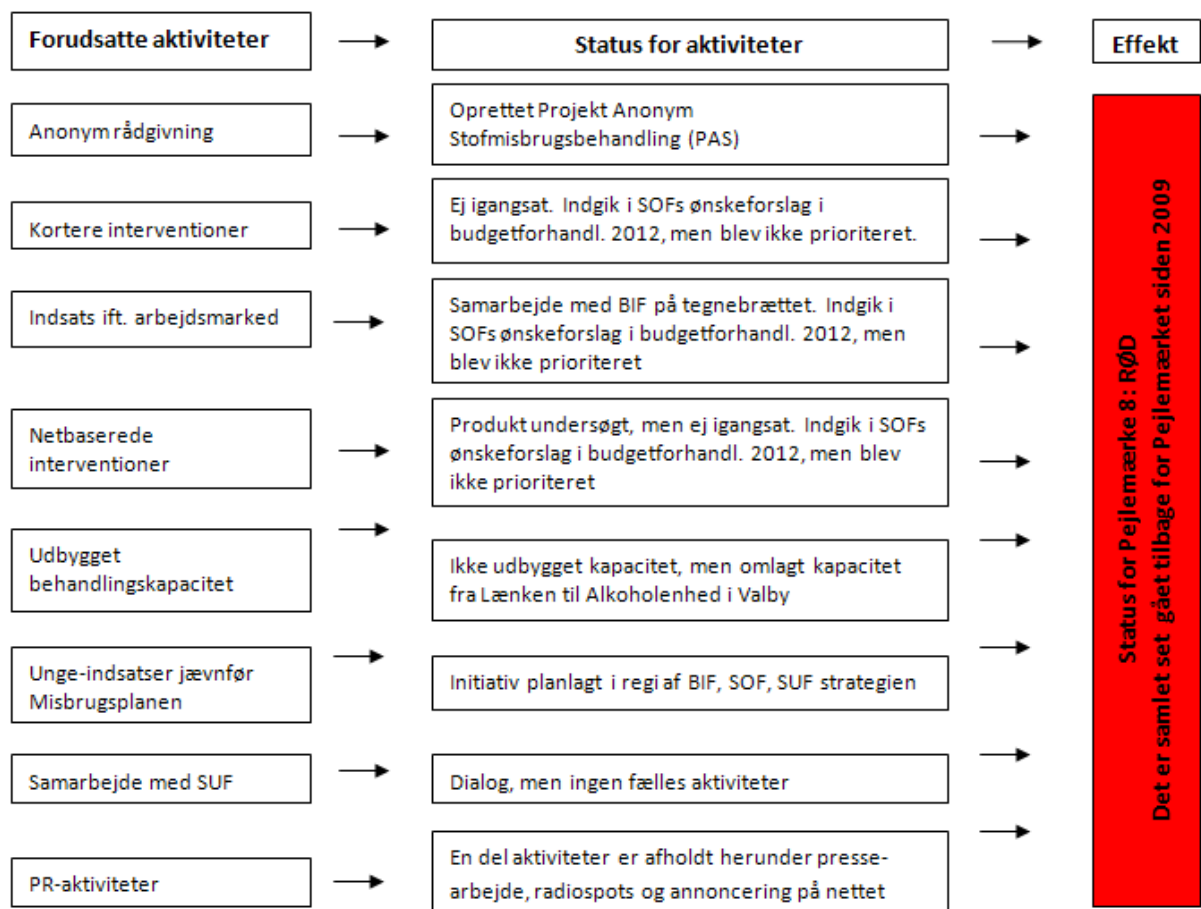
Forudsatte aktiviteter

Status for aktiviteter

Effekt

Anonym rådgivning

Oprettet Projekt Anonym Stofmisbrugsbehandling (PAS)

Kortere interventioner

Ej igangsat. Indgik i SOFs ønskeforslag i budgetforhandl. 2012, men blev ikke prioriteret.

Indsats ift. arbejdsmarked

Samarbejde med BIF på tegnebrættet. Indgik i SOFs ønskeforslag i budgetforhandl. 2012, men blev ikke prioriteret

Netbaserede interventioner

Produkt undersøgt, men ej igangsat. Indgik i SOFs ønskeforslag i budgetforhandl. 2012, men blev ikke prioriteret

Udbygget behandlingskapacitet

Ikke udbygget kapacitet, men omlagt kapacitet fra Lænken til Alkoholenhed i Valby

Unge-indsatser jævnfør Misbrugsplanen

Initiativ planlagt i regi af BIF, SOF, SUF strategien

Samarbejde med SUF

Dialog, men ingen fælles aktiviteter

PR-aktiviteter

En del aktiviteter er afholdt herunder pressearbejde, radiospots og annoncering på nettet

Status for Pejlemærke 8: RØD
Det er samlet set gået tilbage for Pejlemærket siden 2009